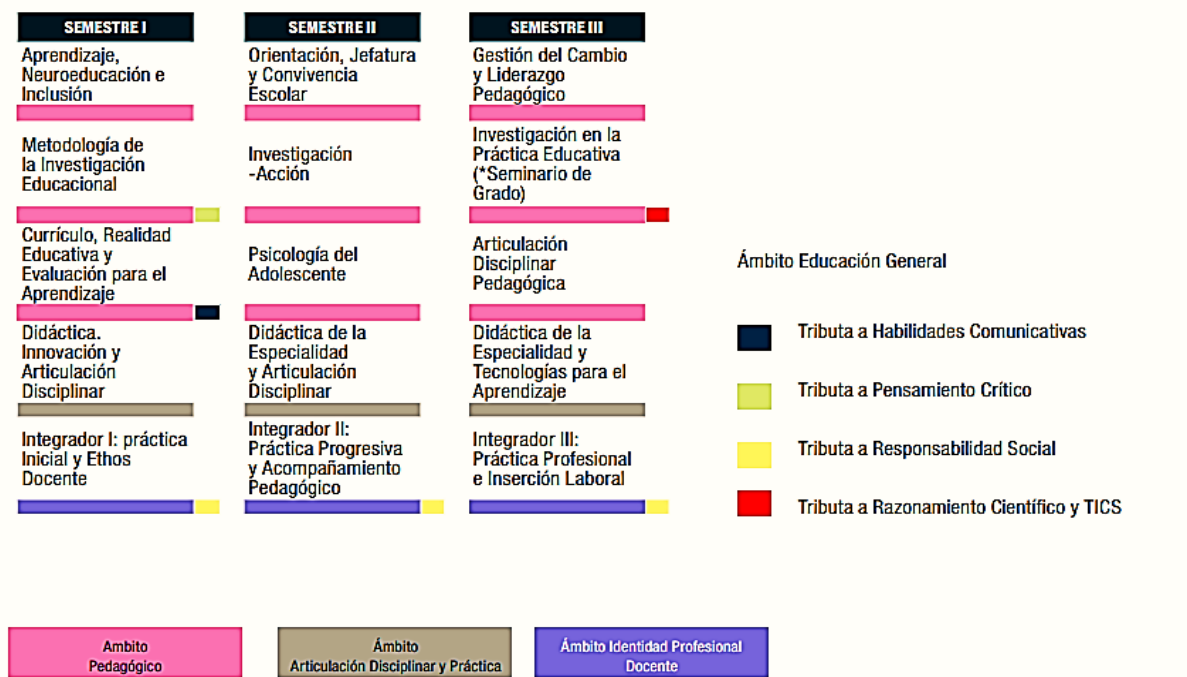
SEMESTRE I

Aprendizaje, Neuroeducación e Inclusión

Metodología de la Investigación Educacional

Currículo, Realidad Educativa y Evaluación para el Aprendizaje

Didáctica. Innovación y Articulación Disciplinar

Integrador I: práctica Inicial y Ethos Docente

SEMESTRE II

Orientación, Jefatura y Convivencia Escolar

Investigación -Acción

Psicología del Adolescente

Didáctica de la Especialidad y Articulación Disciplinar

Integrador II: Práctica Progresiva y Acompañamiento Pedagógico

SEMESTRE III

Gestión del Cambio y Liderazgo Pedagógico

Investigación en la Práctica Educativa (*Seminario de Grado)

Articulación Disciplinar Pedagógica

Didáctica de la Especialidad y Tecnologías para el Aprendizaje

Integrador III: Práctica Profesional e Inserción Laboral

Ámbito Educación General

Tributa a Habilidades Comunicativas

Tributa a Pensamiento Crítico

Tributa a Responsabilidad Social

Tributa a Razonamiento Científico y TICS

Ambito Pedagógico

Ámbito Articulación Disciplinar y Práctica

Ámbito Identidad Profesional Docente